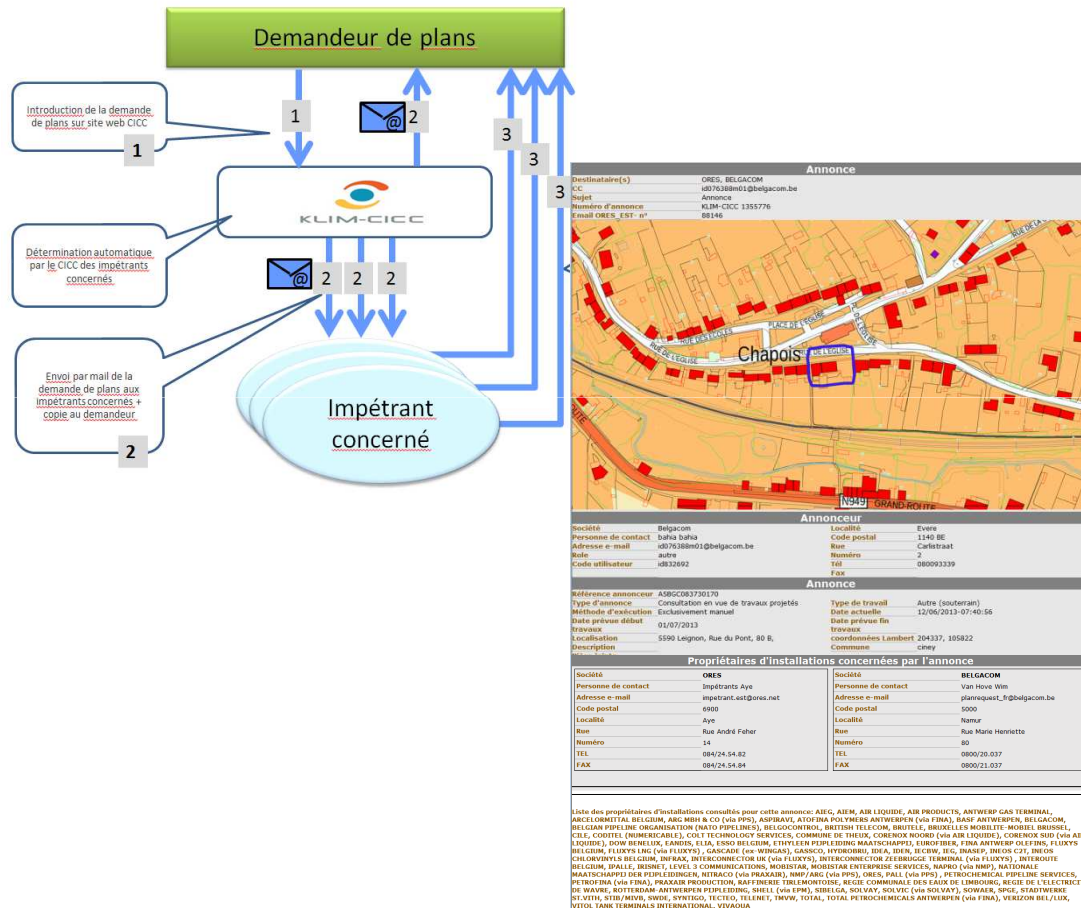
Demandeur de plans

Introduction de la demande de plans sur site web CICC

1

1

2

3

3

3

KLIM-CICC

Détermination automatique par le CICC des impétrants concernés

2 2 2

Envoi par mail de la demande de plans aux impétrants concernés + copie au demandeur

2

Impétrant concerné

Annonce

| | |
|---|---|
| Destinataire(s) | ORES, BELGACOM |
| CC | id076388m01@belgacom.be |
| Sujet | Annonce |
| Numéro d'annonce | KLIM-CICC 1355776 |
| Email ORES_EST- n° | 88146 |

RUE DE L'EGLISE
PLACE DE L'EGLISE
Chapois
N949 GRAND-ROUTE

Annonceur

| | | | |
|---|---|---|---|
| Société | Belgacom | Localité | Evere |
| Personne de contact | bahia bahia | Code postal | 1140 BE |
| Adresse e-mail | id076388m01@belgacom.be | Rue | Carlistraat |
| Role | autre | Numéro | 2 |
| Code utilisateur | id832692 | Tél | 080093339 |
| | | Fax | |

Annonce

| | | | |
|---|---|---|---|
| Référence annonceur | ASBGC083730170 | | |
| Type d'annonce | Consultation en vue de travaux projetés | Type de travail | Autre (souterrain) |
| Méthode d'exécution | Exclusivement manuel | Date actuelle | 12/06/2013-07:40:56 |
| Date prévue début travaux | 01/07/2013 | Date prévue fin travaux | |
| Localisation | 5590 Leignon, Rue du Pont, 80 B, | coordonnées Lambert | 204337, 105822 |
| Description | | Commune | ciney |

Propriétaires d'installations concernées par l'annonce

| | |
|---|---|
| Société | ORES |
| Personne de contact | Impétrants Aye |
| Adresse e-mail | impetrant.est@ores.net |
| Code postal | 6900 |
| Localité | Aye |
| Rue | Rue André Feher |
| Numéro | 14 |
| TEL | 084/24.54.82 |
| FAX | 084/24.54.84 |

| | |
|---|---|
| Société | BELGACOM |
| Personne de contact | Van Hove Wim |
| Adresse e-mail | planrequest_fr@belgacom.be |
| Code postal | 5000 |
| Localité | Namur |
| Rue | Rue Marie Henriette |
| Numéro | 80 |
| TEL | 0800/20.037 |
| FAX | 0800/21.037 |

Liste des propriétaires d'installations consultés pour cette annonce: AIEG, AIEM, AIR LIQUIDE, AIR PRODUCTS, ANTWERP GAS TERMINAL, ARCELORMITTAL BELGIUM, ARG MBH & CO (via PPS), ASPIRAVI, ATOFINA POLYMERS ANTWERPEN (via FINA), BASF ANTWERPEN, BELGACOM, BELGIAN PIPELINE ORGANISATION (NATO PIPELINES), BELGOCONTROL, BRITISH TELECOM, BRUTELE, BRUXELLES MOBILITE-MOBIEL BRUSSEL, CILE, CODITEL (NUMERICABLE), COLT TECHNOLOGY SERVICES, COMMUNE DE THEUX, CORENOX NOORD (via AIR LIQUIDE), CORENOX SUD (via AIR LIQUIDE), DOW BENELUX, EANDIS, ELIA, ESSO BELGIUM, ETHYLEEN PIJPLEIDING MAATSCHAPPIJ, EUROFIBER, FINA ANTWERP OLEFINS, FLUXYS BELGIUM, FLUXYS LNG (via FLUXYS) , GASCADE (ex-WINGAS), GASSCO, HYDROBRU, IDEA, IDEN, IECBW, IEG, INASEP, INEOS C2T, INEOS CHLORVINYLS BELGIUM, INFRAX, INTERCONNECTOR UK (via FLUXYS), INTERCONNECTOR ZEEBRUGGE TERMINAL (via FLUXYS) , INTEROUTE BELGIUM, IPALLE, IRISNET, LEVEL 3 COMMUNICATIONS, MOBISTAR, MOBISTAR ENTERPRISE SERVICES, NAPRO (via NMP), NATIONALE MAATSCHAPPIJ DER PIJPLEIDINGEN, NITRACO (via PRAXAIR), NMP/ARG (via PPS), ORES, PALL (via PPS) , PETROCHEMICAL PIPELINE SERVICES, PETROFINA (via FINA), PRAXAIR PRODUCTION, RAFFINERIE TIRLEMONTOISE, REGIE COMMUNALE DES EAUX DE LIMBOURG, REGIE DE L'ELECTRICITE DE WAVRE, ROTTERDAM-ANTWERPEN PIJPLEIDING, SHELL (via EPM), SIBELGA, SOLVAY, SOLVIC (via SOLVAY), SOWAER, SPGE, STADTWERKE ST.VITH, STIB/MIVB, SWDE, SYNTIGO, TECTEO, TELENET, TMVW, TOTAL, TOTAL PETROCHEMICALS ANTWERPEN (via FINA), VERIZON BEL/LUX, VITOL TANK TERMINALS INTERNATIONAL, VIVAQUA